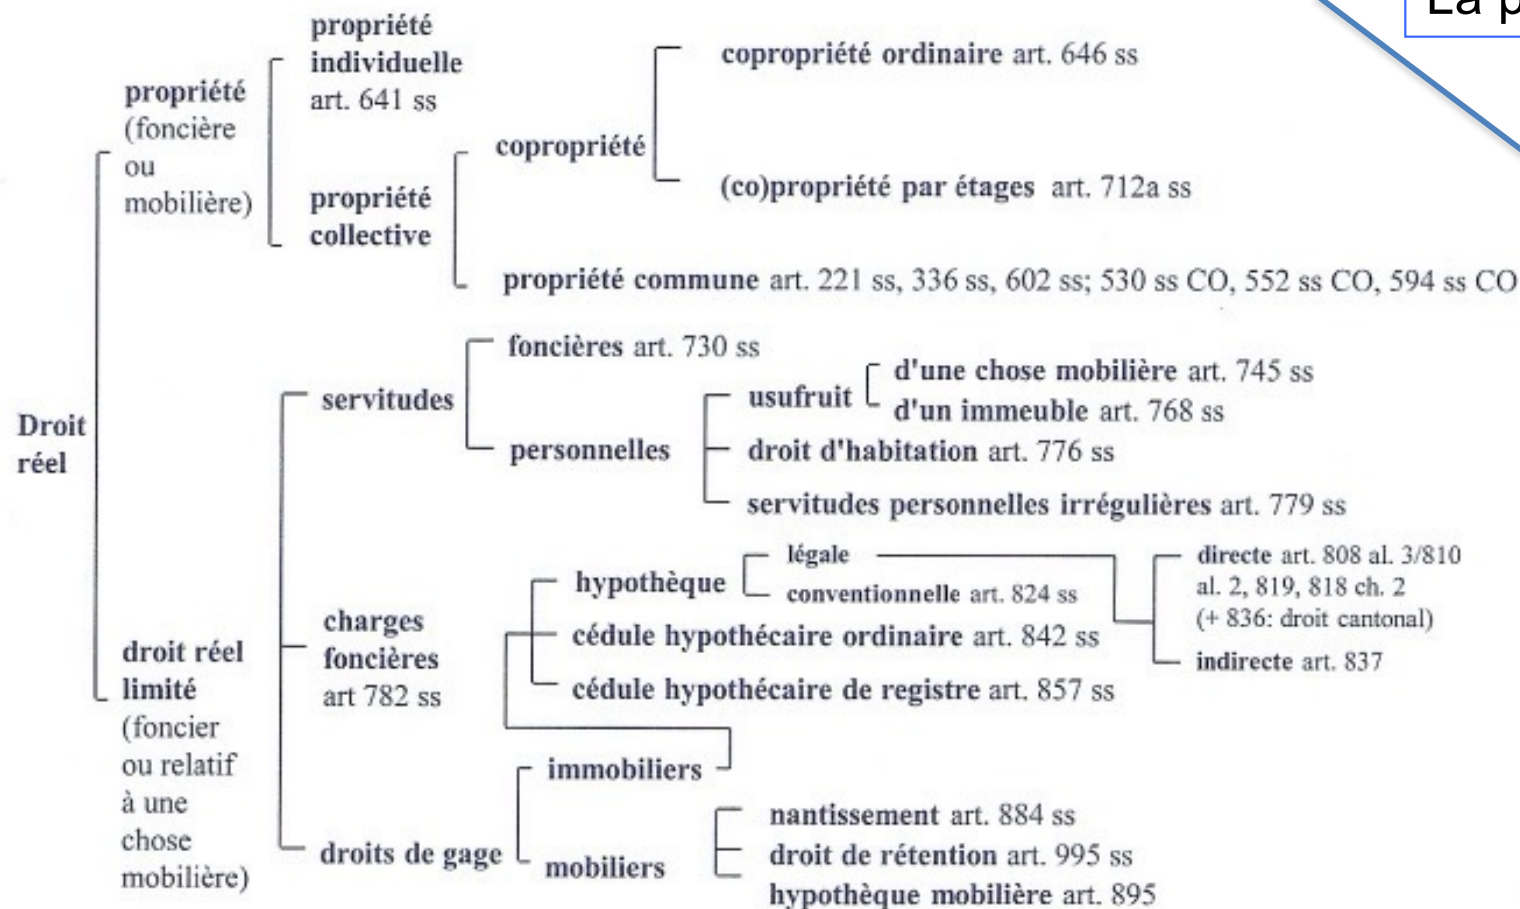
La p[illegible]

Droit réel

propriété (foncière ou mobilière)

propriété individuelle art. 641 ss

propriété collective

copropriété

copropriété ordinaire art. 646 ss

(co)propriété par étages art. 712a ss

propriété commune art. 221 ss, 336 ss, 602 ss; 530 ss CO, 552 ss CO, 594 ss CO

droit réel limité (foncier ou relatif à une chose mobilière)

servitudes

foncières art. 730 ss

personnelles

usufruit

d'une chose mobilière art. 745 ss

d'un immeuble art. 768 ss

droit d'habitation art. 776 ss

servitudes personnelles irrégulières art. 779 ss

charges foncières art 782 ss

hypothèque

légale

conventionnelle art. 824 ss

directe art. 808 al. 3/810 al. 2, 819, 818 ch. 2 (+ 836: droit cantonal)

indirecte art. 837

cédule hypothécaire ordinaire art. 842 ss

cédule hypothécaire de registre art. 857 ss

droits de gage

immobiliers

mobiliers

nantissement art. 884 ss

droit de rétention art. 995 ss

hypothèque mobilière art. 895